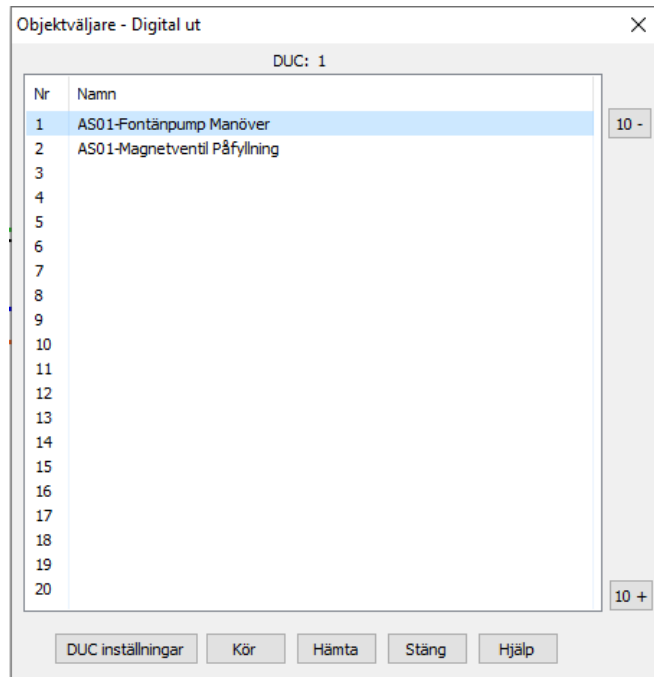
Objektväljare - Digital ut

×

DUC: 1

| Nr | Namn |
|---|---|
| 1 | AS01-Fontänpump Manöver |
| 2 | AS01-Magnetventil Påfyllning |
| 3 | |
| 4 | |
| 5 | |
| 6 | |
| 7 | |
| 8 | |
| 9 | |
| 10 | |
| 11 | |
| 12 | |
| 13 | |
| 14 | |
| 15 | |
| 16 | |
| 17 | |
| 18 | |
| 19 | |
| 20 | |

10 -

10 +

DUC inställningar

Kör

Hämta

Stäng

Hjälp